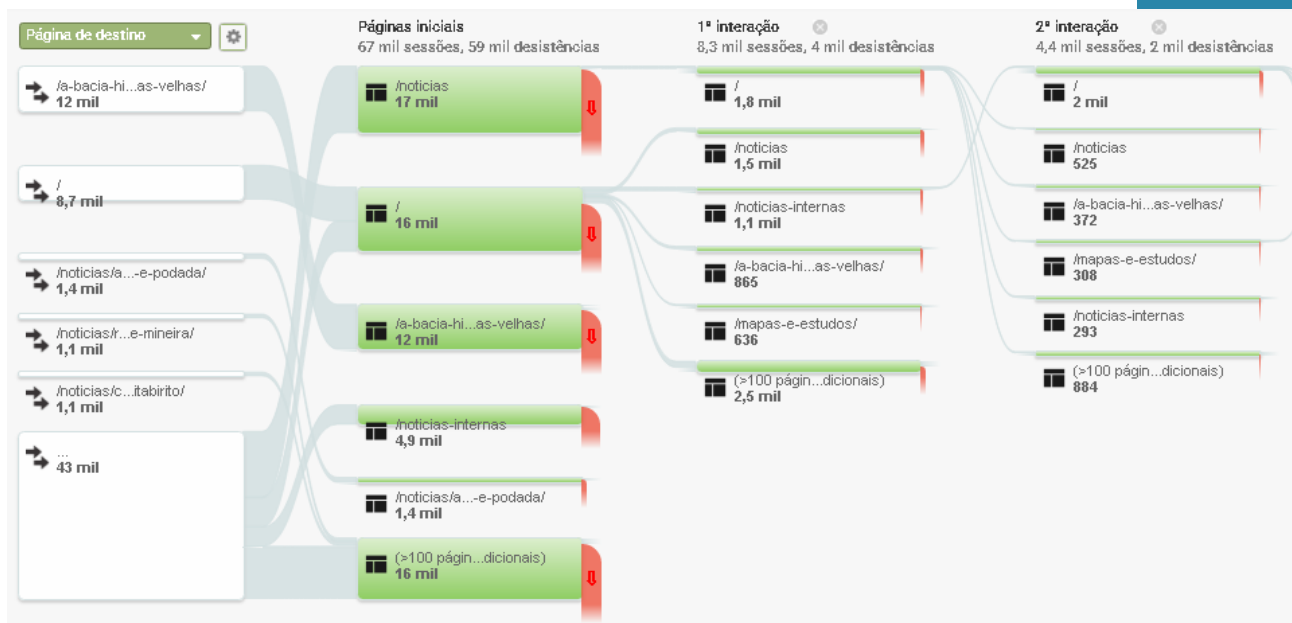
Página de destino

/a-bacia-hi...as-velhas/
12 mil

/
8,7 mil

/noticias/a...-e-podada/
1,4 mil

/noticias/r...e-mineira/
1,1 mil

/noticias/c...itabirito/
1,1 mil

...
43 mil

Páginas iniciais
67 mil sessões, 59 mil desistências

/noticias
17 mil

/
16 mil

/a-bacia-hi...as-velhas/
12 mil

/noticias-internas
4,9 mil

/noticias/a...-e-podada/
1,4 mil

(>100 págin...dicionais)
16 mil

1ª interação
8,3 mil sessões, 4 mil desistências

/
1,8 mil

/noticias
1,5 mil

/noticias-internas
1,1 mil

/a-bacia-hi...as-velhas/
865

/mapas-e-estudos/
636

(>100 págin...dicionais)
2,5 mil

2ª interação
4,4 mil sessões, 2 mil desistências

/
2 mil

/noticias
525

/a-bacia-hi...as-velhas/
372

/mapas-e-estudos/
308

/noticias-internas
293

(>100 págin...dicionais)
884